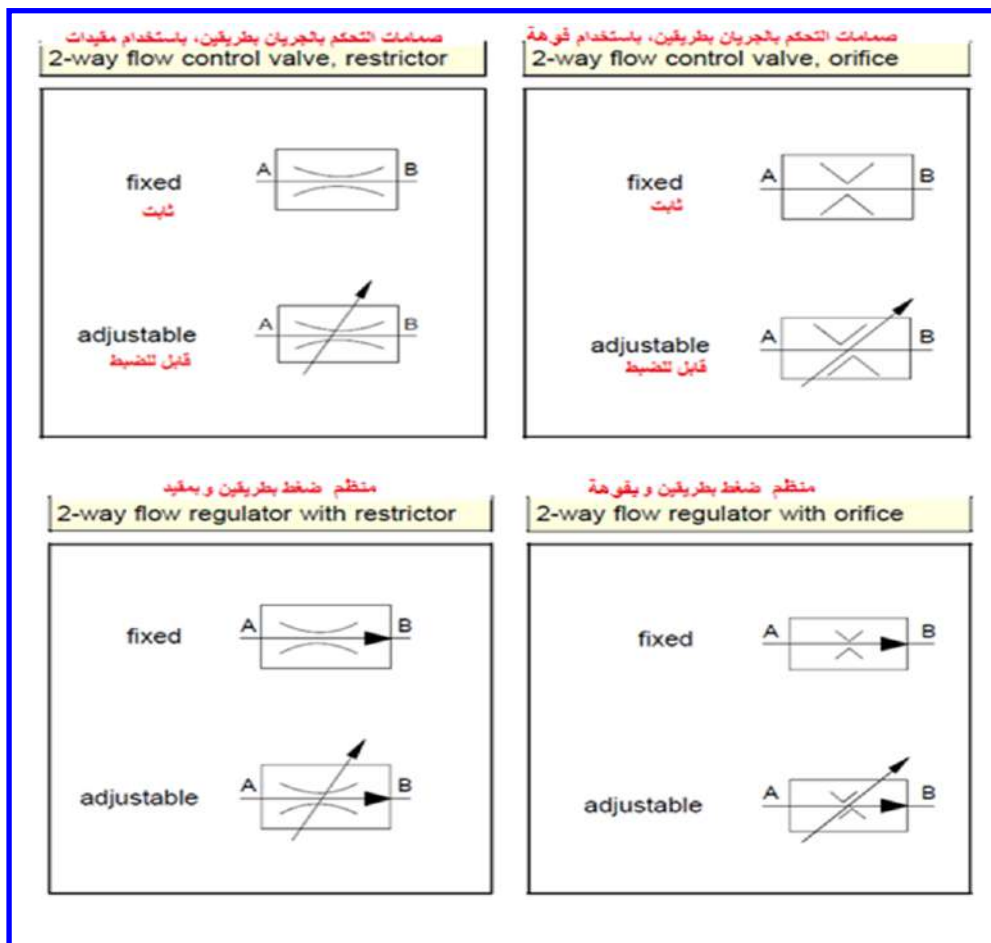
صمامات التحكم بالجريان بطريقين، باستخدام مقيدات
2-way flow control valve, restrictor

fixed
ثابت

A B

adjustable
قابل للضبط

A B

صمامات التحكم بالجريان بطريقين، باستخدام فوهة
2-way flow control valve, orifice

fixed
ثابت

A B

adjustable
قابل للضبط

A B

منظم ضغط بطريقين و بمقيد
2-way flow regulator with restrictor

fixed

A B

adjustable

A B

منظم ضغط بطريقين و بفوهة
2-way flow regulator with orifice

fixed

A B

adjustable

A B